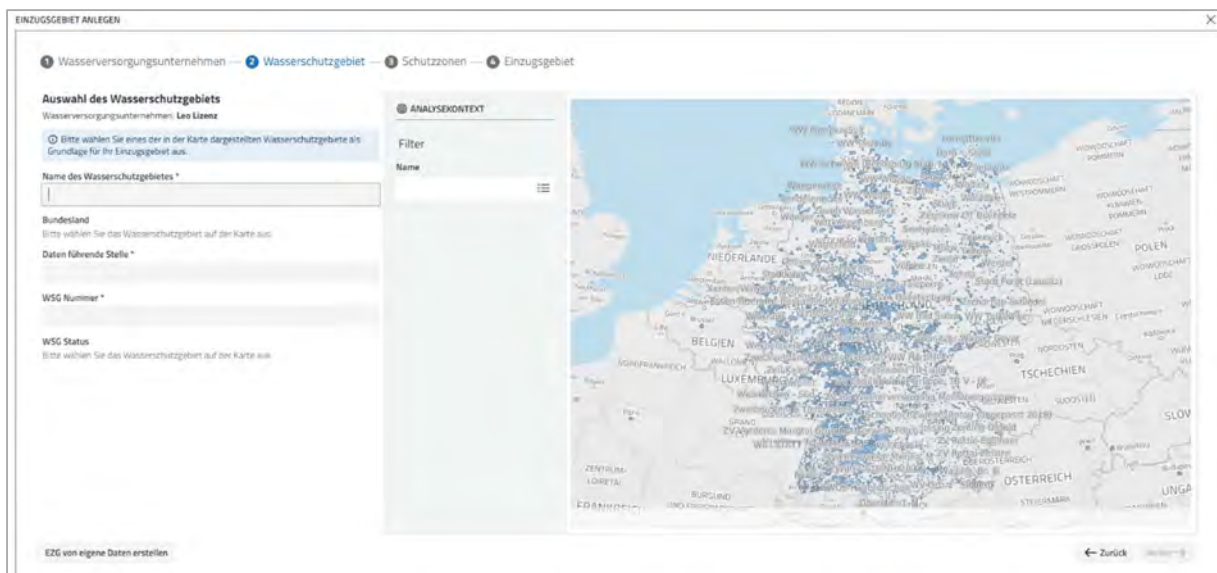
EINZUGSGEBIET ANLEGEN

× 

1 Wasserversorgungsunternehmen — 2 Wasserschutzgebiet — 3 Schutzzonen — 4 Einzugsgebiet

Auswahl des Wasserschutzgebiets

Wasserversorgungsunternehmen: Leo Lizenz

ⓘ Bitte wählen Sie eines der in der Karte dargestellten Wasserschutzgebiete als Grundlage für Ihr Einzugsgebiet aus.

Name des Wasserschutzgebietes *

Bundesland

Bitte wählen Sie das Wasserschutzgebiet auf der Karte aus.

Daten führende Stelle *

WSG Nummer *

WSG Status

Bitte wählen Sie das Wasserschutzgebiet auf der Karte aus.

ANALYSEKONTEXT

Filter

Name

NIEDERLANDE

BELGIEN

LUXEMBURG

POLEN

TSCHECHIEN

ÖSTERREICH

SLOV

UNGA

EZG von eigene Daten erstellen

← Zurück

Weiter →